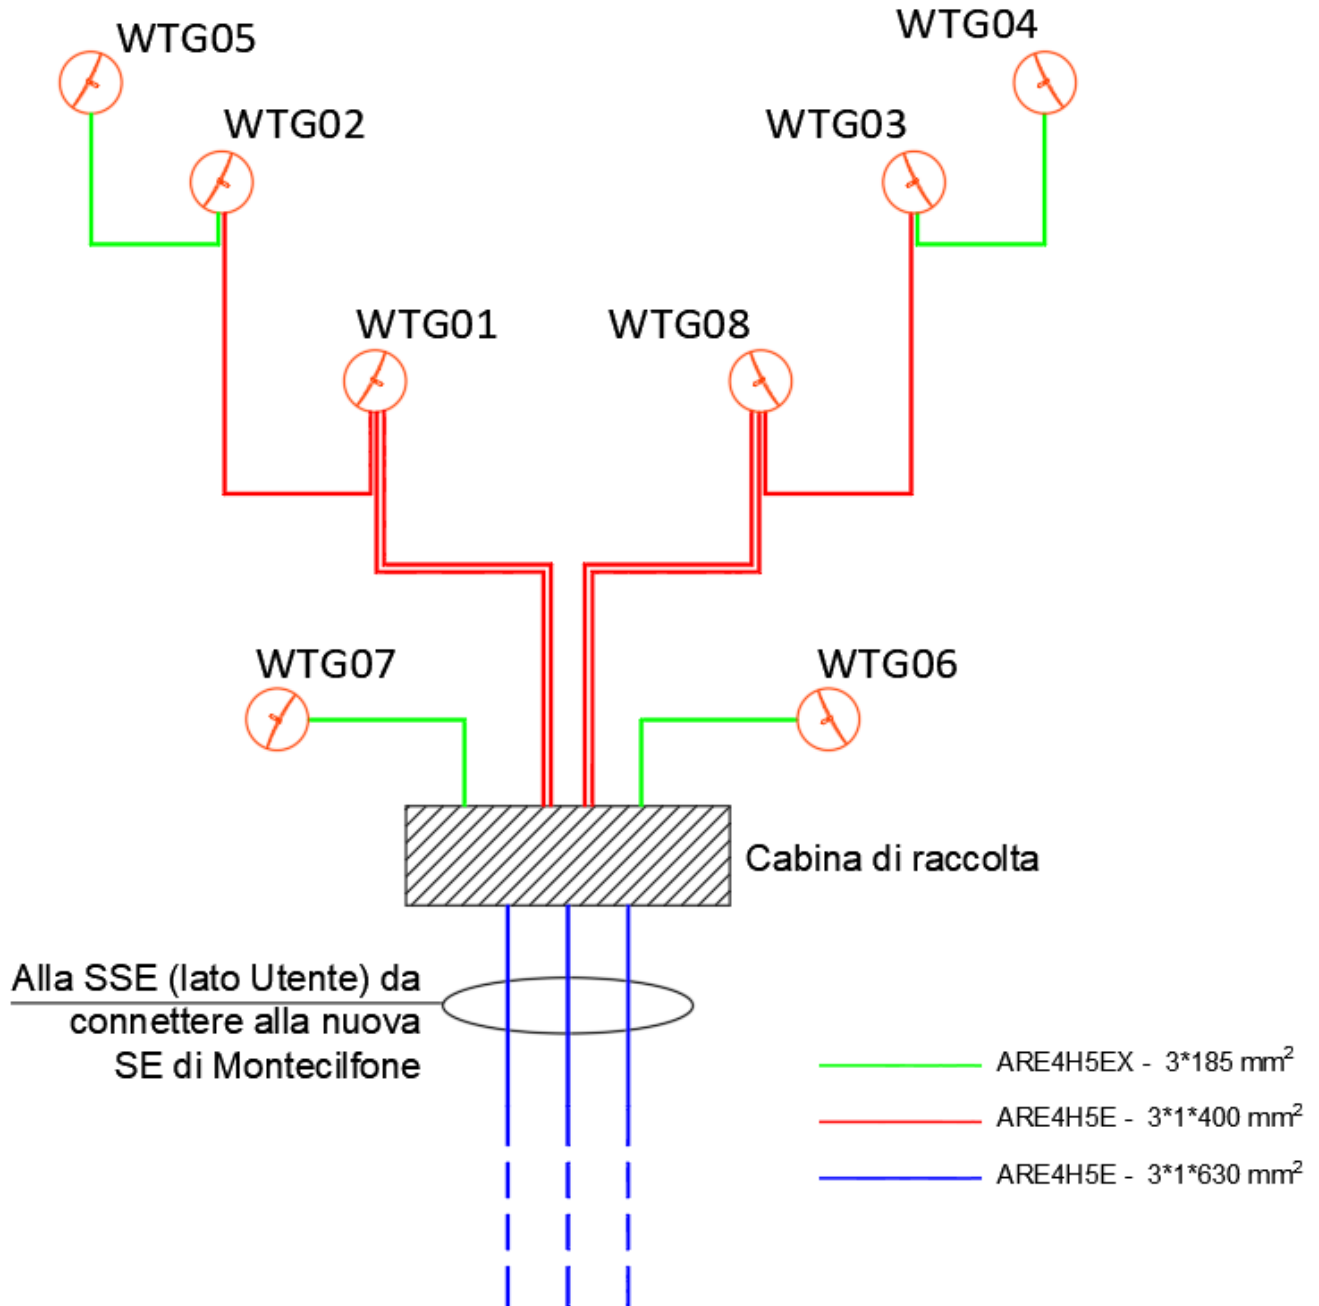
WTG05

WTG04

WTG02

WTG03

WTG01

WTG08

WTG07

WTG06

Cabina di raccolta

Alla SSE (lato Utente) da connettere alla nuova SE di Montecilfone

ARE4H5EX - 3*185 mm$^2$

ARE4H5E - 3*1*400 mm$^2$

ARE4H5E - 3*1*630 mm$^2$